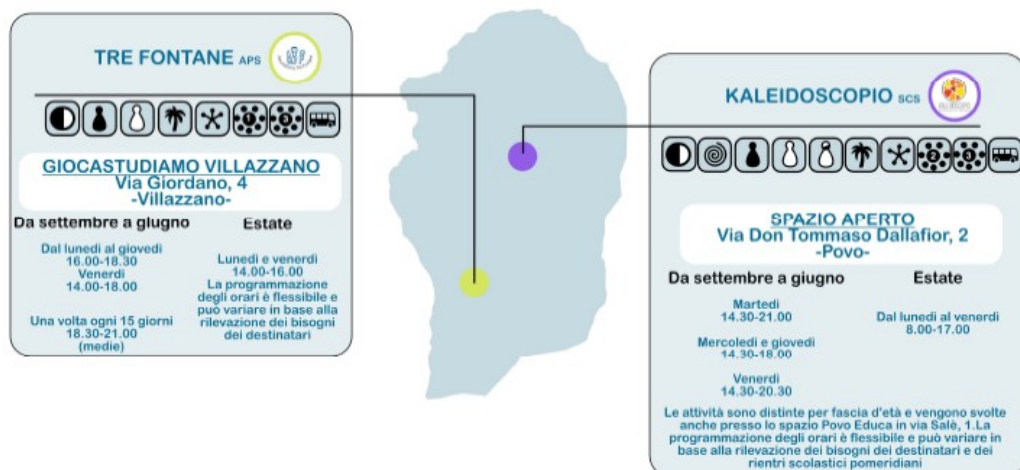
TRE FONTANE APS

GIOCASTUDIAMO VILLAZZANO
Via Giordano, 4
-Villazzano-

Da settembre a giugno

Dal lunedì al giovedì
16.00-18.30
Venerdì
14.00-18.00

Una volta ogni 15 giorni
18.30-21.00
(medie)

Estate

Lunedì e venerdì
14.00-16.00
La programmazione degli orari è flessibile e può variare in base alla rilevazione dei bisogni dei destinatari

KALEIDOSCOPIO SCS

SPAZIO APERTO
Via Don Tommaso Dallafior, 2
-Povo-

Da settembre a giugno

Martedì
14.30-21.00

Mercoledì e giovedì
14.30-18.00

Venerdì
14.30-20.30

Estate

Dal lunedì al venerdì
8.00-17.00

Le attività sono distinte per fascia d'età e vengono svolte anche presso lo spazio Povo Educa in via Salè, 1.La programmazione degli orari è flessibile e può variare in base alla rilevazione dei bisogni dei destinatari e dei rientri scolastici pomeridiani